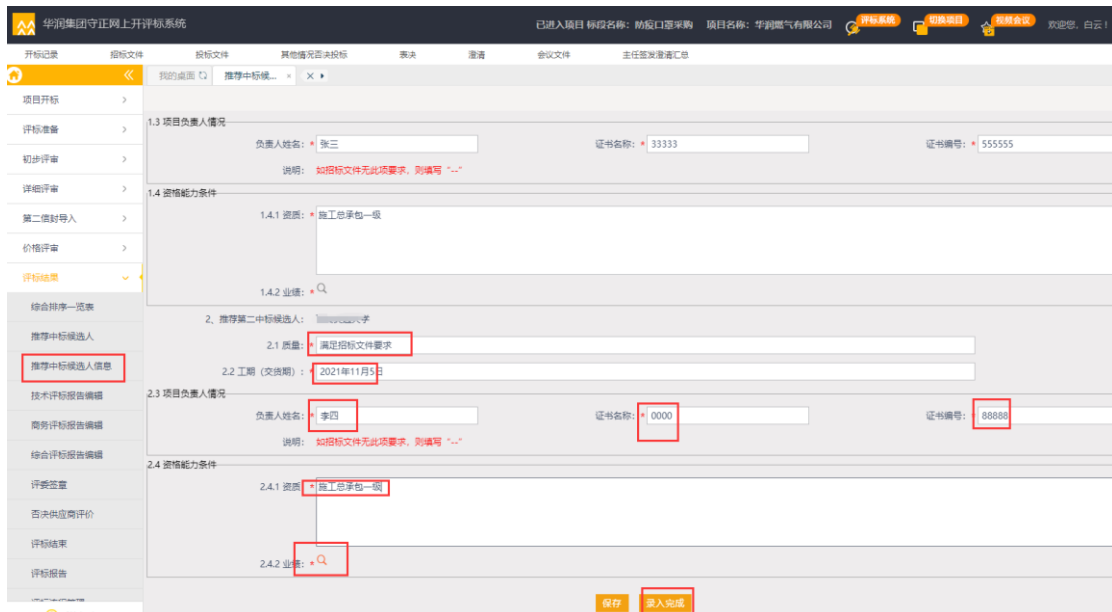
华润集团守正网上开评标系统

已进入项目 标段名称: 防疫口罩采购 项目名称: 华润燃气有限公司 评标系统 切换项目 视频会议 欢迎您, 白云!

开标记录 招标文件 投标文件 其他情况否决投标 表决 澄清 会议文件 主任签发澄清汇总

项目开标
评标准备
初步评审
详细评审
第二信封导入
价格评审
评标结果
综合排序一览表
推荐中标候选人
推荐中标候选人信息
技术评标报告编辑
商务评标报告编辑
综合评标报告编辑
评委签章
否决供应商评价
评标结束
评标报告

我的桌面 推荐中标候... ×

1.3 项目负责人情况
负责人姓名: * 张三
证书名称: * 33333
证书编号: * 555555
说明: 如招标文件无此项要求, 则填写 "--"

1.4 资格能力条件
1.4.1 资质: * 施工总承包一级
1.4.2 业绩: *

2、推荐第二中标候选人: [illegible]

2.1 质量: * 满足招标文件要求
2.2 工期 (交货期): * 2021年11月5日

2.3 项目负责人情况
负责人姓名: * 李四
证书名称: * 0000
证书编号: * 88888
说明: 如招标文件无此项要求, 则填写 "--"

2.4 资格能力条件
2.4.1 资质: * 施工总承包一级
2.4.2 业绩: *

保存 录入完成